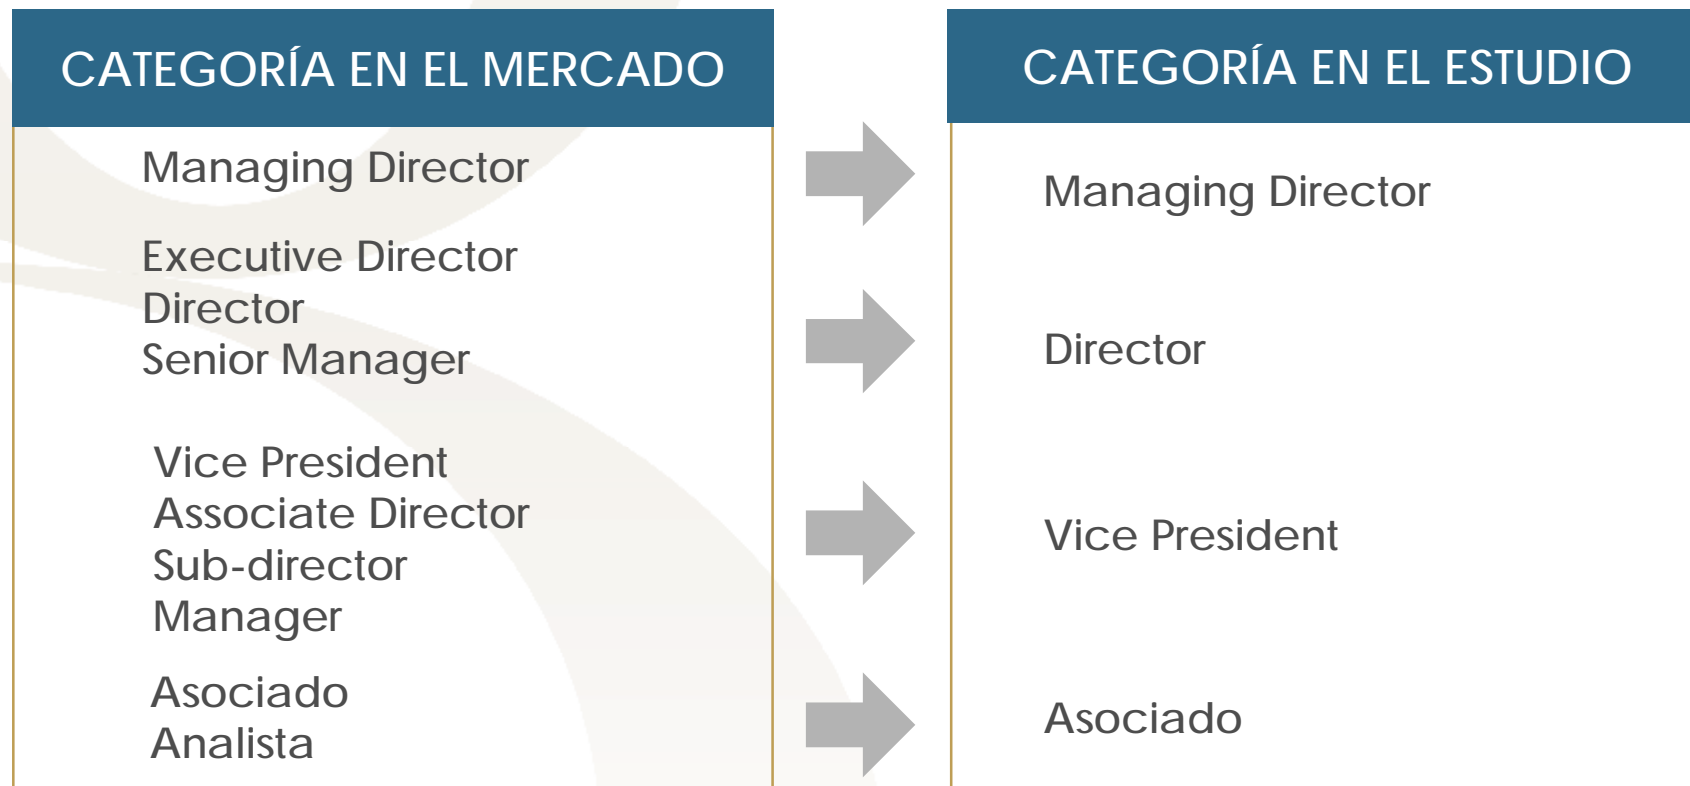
CATEGORÍA EN EL MERCADO

Managing Director

Executive Director
Director
Senior Manager

Vice President
Associate Director
Sub-director
Manager

Asociado
Analista

CATEGORÍA EN EL ESTUDIO

Managing Director

Director

Vice President

Asociado